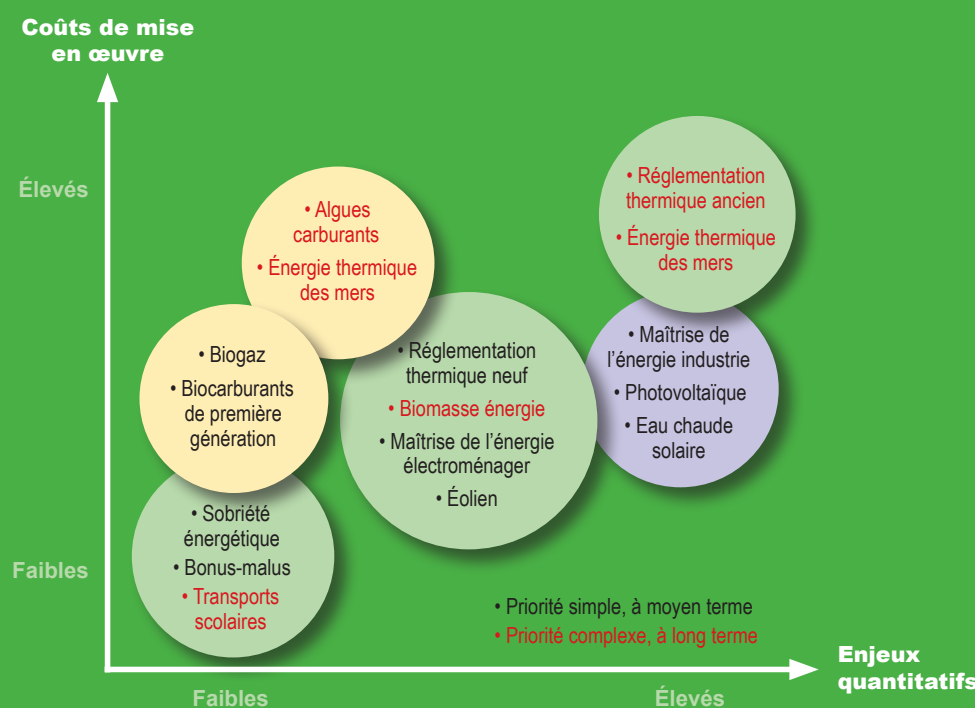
Coûts de mise en œuvre

Élevés

Faibles

• Algues carburants
• Énergie thermique des mers

• Réglementation thermique ancien
• Énergie thermique des mers

• Biogaz
• Biocarburants de première génération

• Réglementation thermique neuf
• Biomasse énergie
• Maîtrise de l’énergie électroménager
• Éolien

• Maîtrise de l’énergie industrie
• Photovoltaïque
• Eau chaude solaire

• Sobriété énergétique
• Bonus-malus
• Transports scolaires

• Priorité simple, à moyen terme
• Priorité complexe, à long terme

Enjeux quantitatifs

Faibles

Élevés